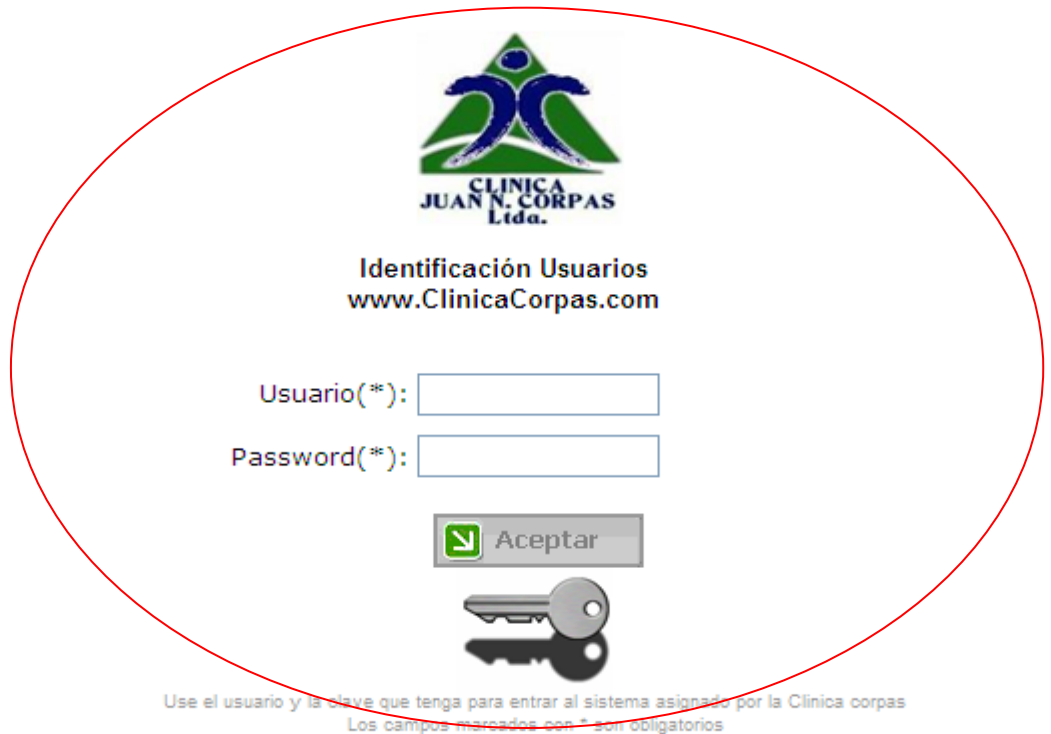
CLINICA
JUAN N. CORPAS
Ltda.

Identificación Usuarios
www.ClinicaCorpas.com

Usuario(*):

Password(*):

Aceptar

Use el usuario y la clave que tenga para entrar al sistema asignado por la Clinica corpas
Los campos marcados con * son obligatorios